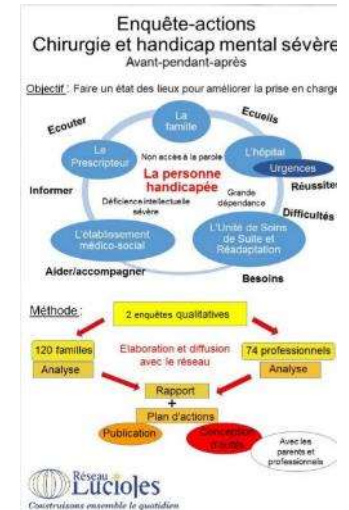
Enquête-actions
Chirurgie et handicap mental sévère
Avant-pendant-après

Objectif : Faire un état des lieux pour améliorer la prise en charge

Ecouter
Ecueils
La famille
Le Prescripteur
Non accès à la parole
L'hôpital
Urgences
La personne handicapée
Informer
Réussites
Déficience intellectuelle sévère
Grande dépendance
Difficultés
L'établissement médico-social
L'Unité de Soins de Suite et Réadaptation
Aider/accompagner
Besoins

Méthode :
2 enquêtes qualitatives
120 familles
Analyse
Elaboration et diffusion avec le réseau
74 professionnels
Analyse
Rapport
+
Plan d'actions
Publication
Conception d'outils
Avec les parents et professionnels

Réseau Lucioles
Construisons ensemble le quotidien